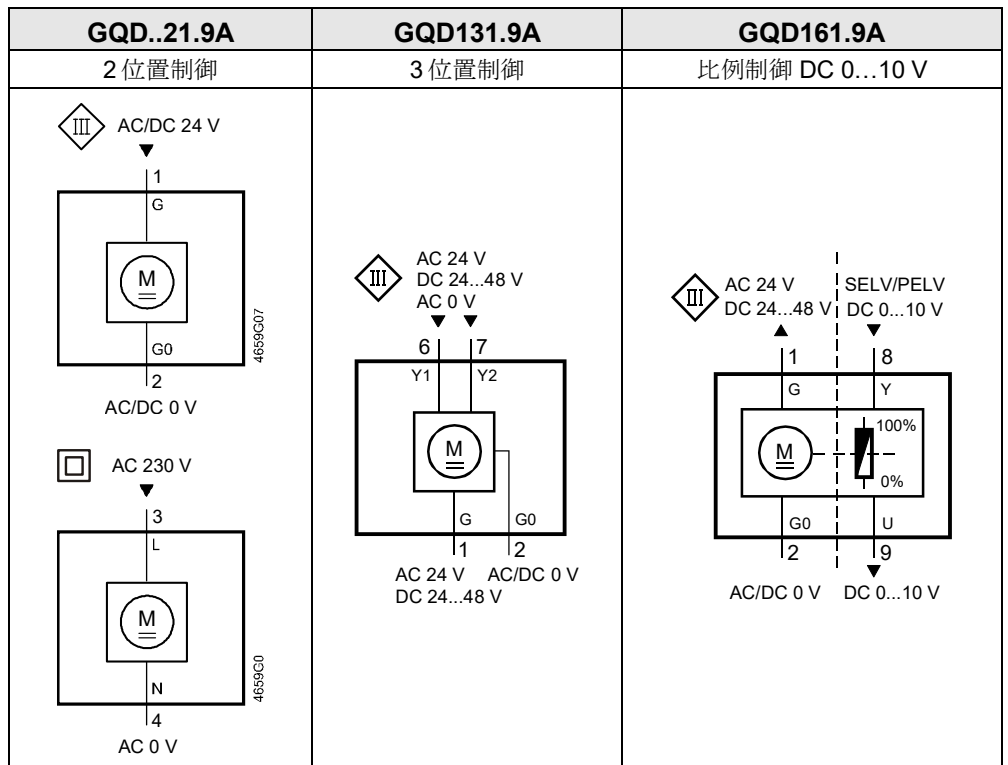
| GQD..21.9A | GQD131.9A | GQD161.9A |
|---|---|---|
| 2 位置制御 | 3 位置制御 | 比例制御 DC 0…10 V |
| III AC/DC 24 V<br>1<br>G<br>M<br>G0<br>2<br>AC/DC 0 V<br>4659G07<br>AC 230 V<br>3<br>L<br>M<br>N<br>4<br>AC 0 V<br>4659G0 | III AC 24 V<br>DC 24...48 V<br>AC 0 V<br>6 7<br>Y1 Y2<br>M<br>G G0<br>1 2<br>AC 24 V AC/DC 0 V<br>DC 24...48 V | II AC 24 V<br>DC 24...48 V<br>SELV/PELV<br>DC 0...10 V<br>1 8<br>G Y<br>M<br>100%<br>0%<br>G0 U<br>2 9<br>AC/DC 0 V DC 0...10 V |